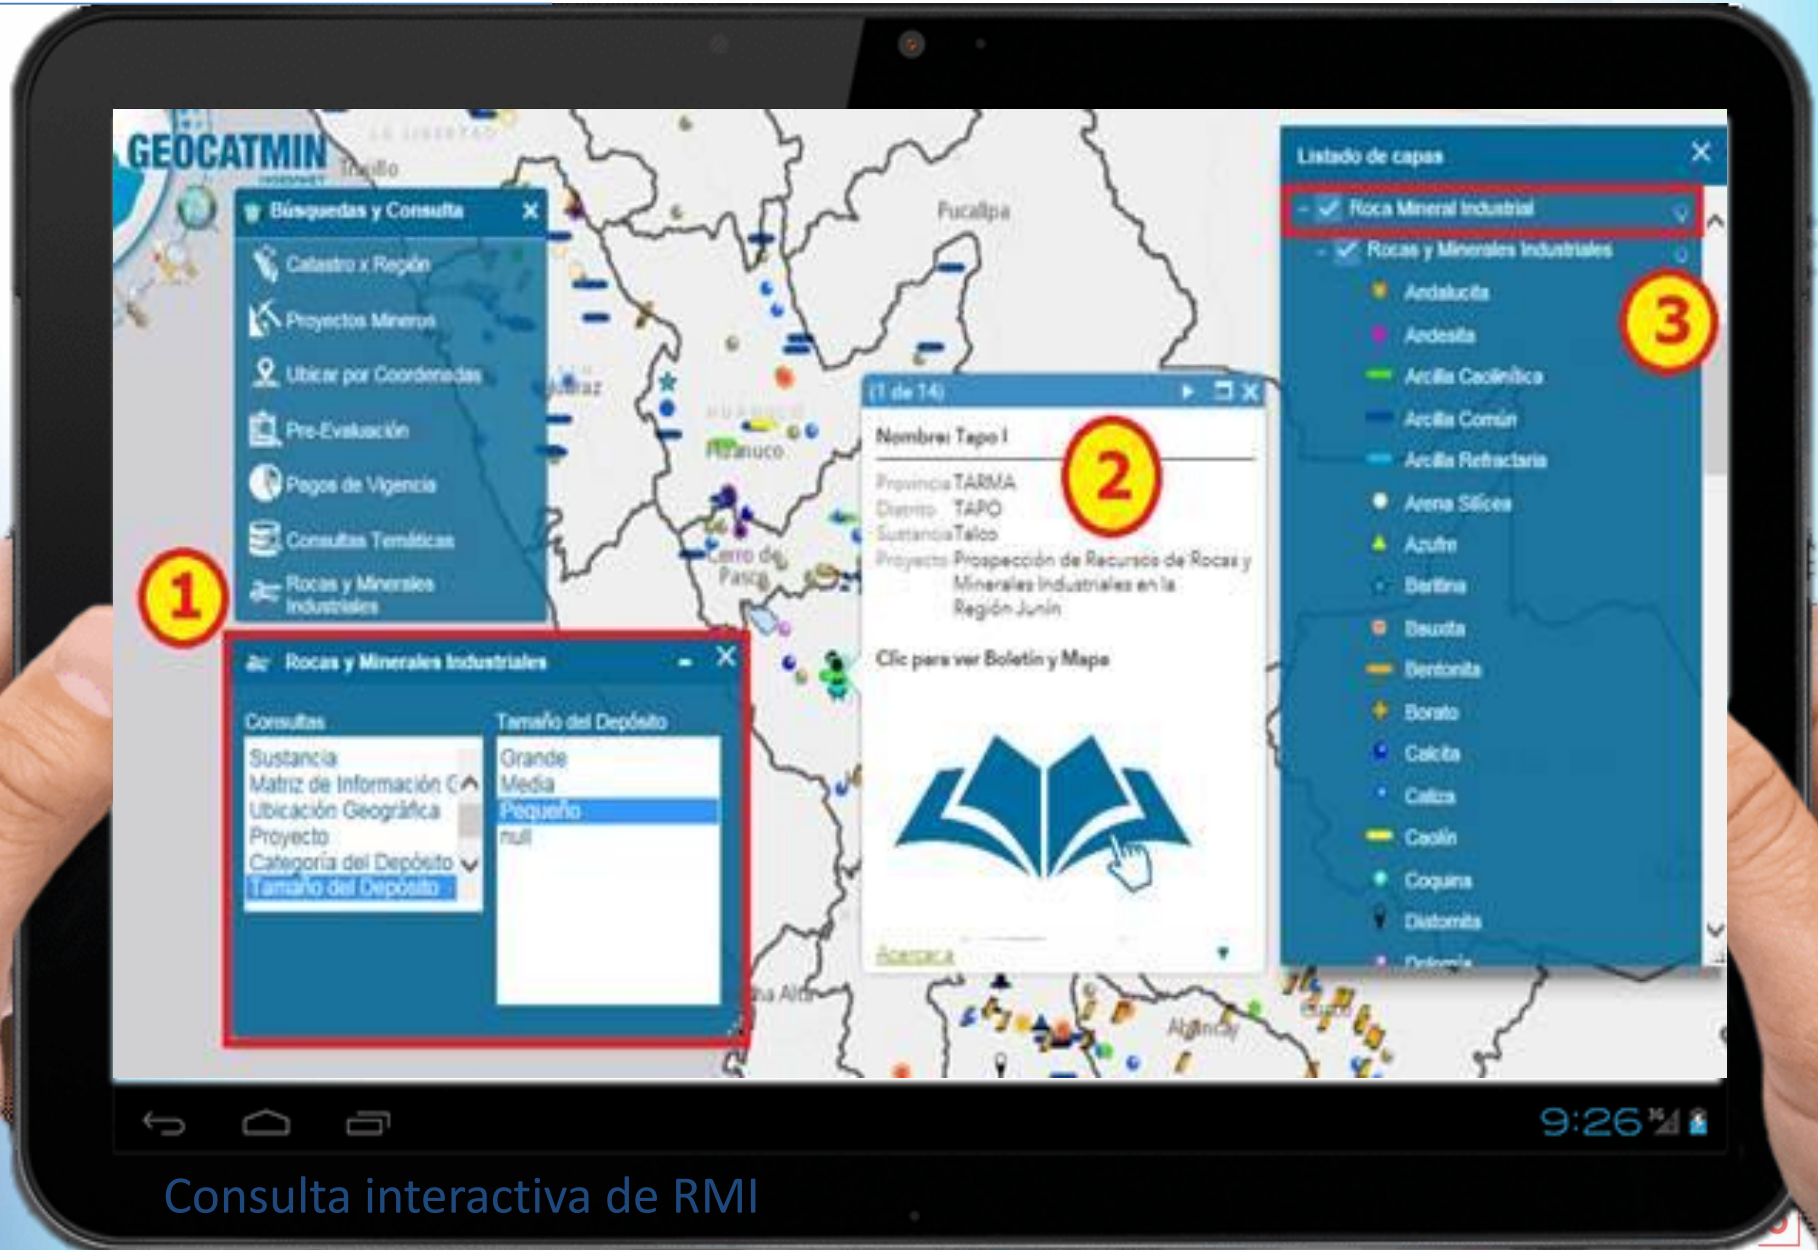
GEOCATMIN

Trujillo

Pucallpa

Búsquedas y Consulta

Catastro x Región

Proyectos Mineros

Ubicar por Coordenadas

Pre-Evaluación

Pagos de Vigencia

Consultas Temáticas

Rocas y Minerales Industriales

Huaraz

Huánuco

Cerro de Pasco

1

Rocas y Minerales Industriales

Consultas

Sustancia
Matriz de Información G
Ubicación Geográfica
Proyecto
Categoría del Depósito
Tamaño del Depósito

Tamaño del Depósito

Grande
Media
Pequeño
null

(1 de 14)

Nombre: Tapo I

Provincia TARMA
Distrito TAPO
Sustancia Talco
Proyecto Prospección de Recursos de Rocas y Minerales Industriales en la Región Junín

Clic para ver Boletín y Mapa

Acercar a

2

Listado de capas

Roca Mineral Industrial

Rocas y Minerales Industriales

Andalucita
Andesita
Arcilla Caolinítica
Arcilla Común
Arcilla Refractaria
Arena Sílicea
Azufre
Baritina
Bauxita
Bentonita
Borato
Calcita
Caliza
Caolín
Coquina
Diatomita
Dolomita

3

Abancay

9:26

Consulta interactiva de RMI